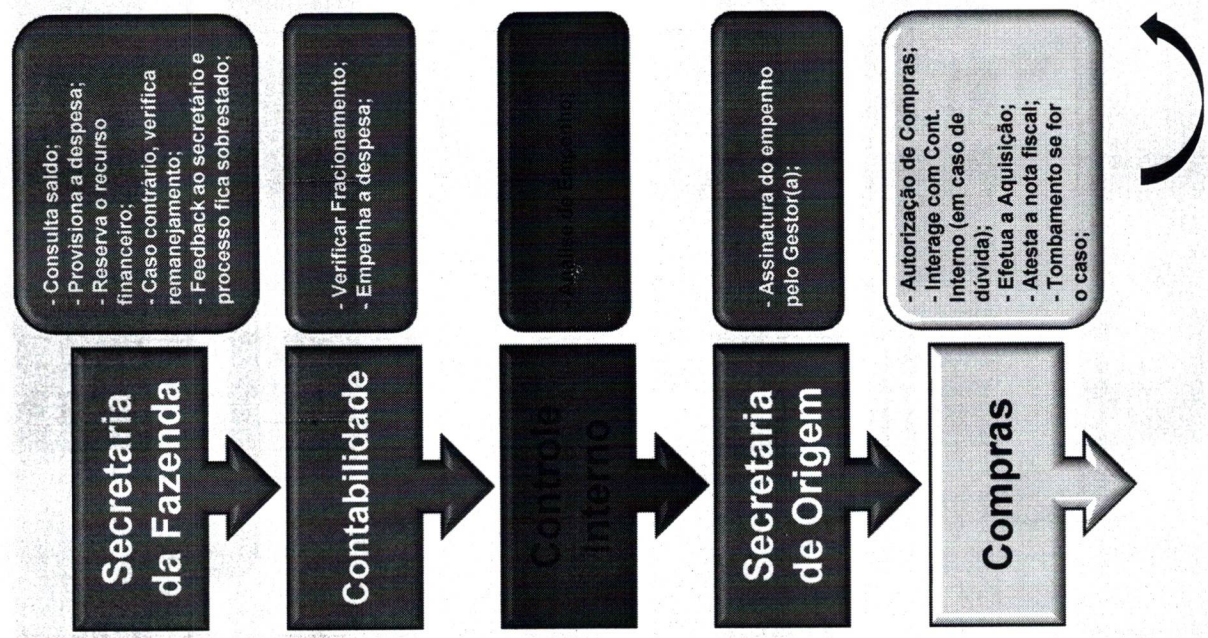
Secretaria da Fazenda

- Consulta saldo;
- Provisiona a despesa;
- Reserva o recurso financeiro;
- Caso contrário, verifica remanejamento;
- Feedback ao secretário e processo fica sobrestado;

Contabilidade

- Verificar Fracionamento;
- Empenha a despesa;

Controle Interno

- Análise do Empenho;

Secretaria de Origem

- Assinatura do empenho pelo Gestor(a);

Compras

- Autorização de Compras;
- Interage com Cont. Interno (em caso de dúvida);
- Efetua a Aquisição;
- Atesta a nota fiscal;
- Tombamento se for o caso;